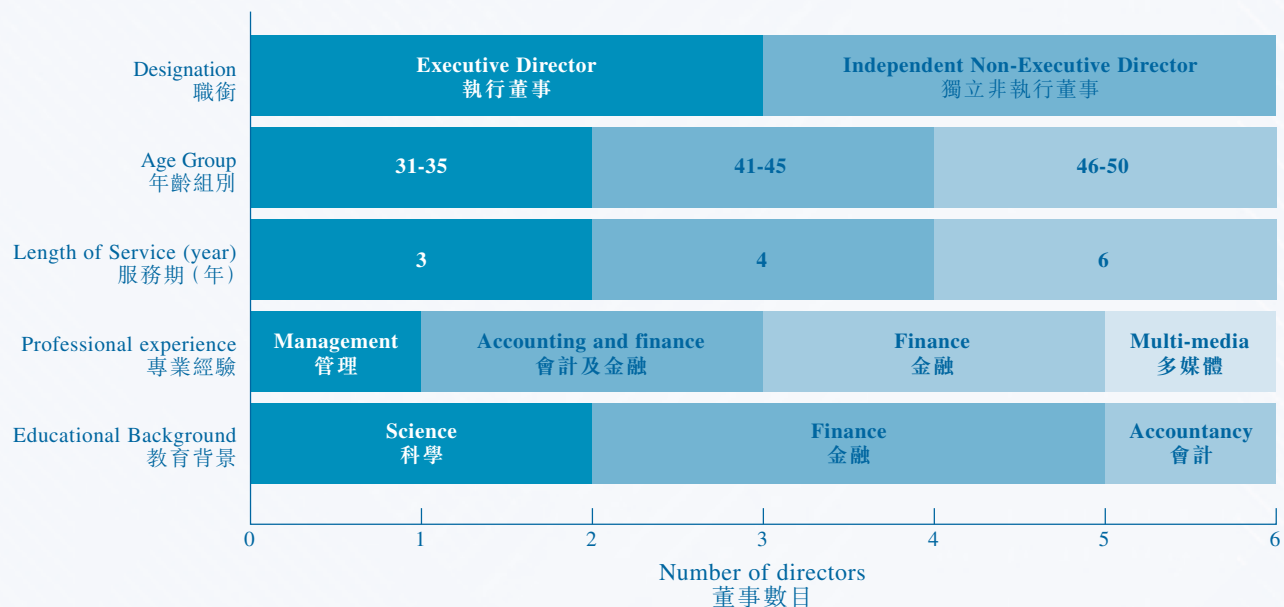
Designation
職銜

Executive Director
執行董事

Independent Non-Executive Director
獨立非執行董事

Age Group
年齡組別

31-35

41-45

46-50

Length of Service (year)
服務期(年)

3

4

6

Professional experience
專業經驗

Management
管理

Accounting and finance
會計及金融

Finance
金融

Multi-media
多媒體

Educational Background
教育背景

Science
科學

Finance
金融

Accountancy
會計

0 1 2 3 4 5 6

Number of directors
董事數目